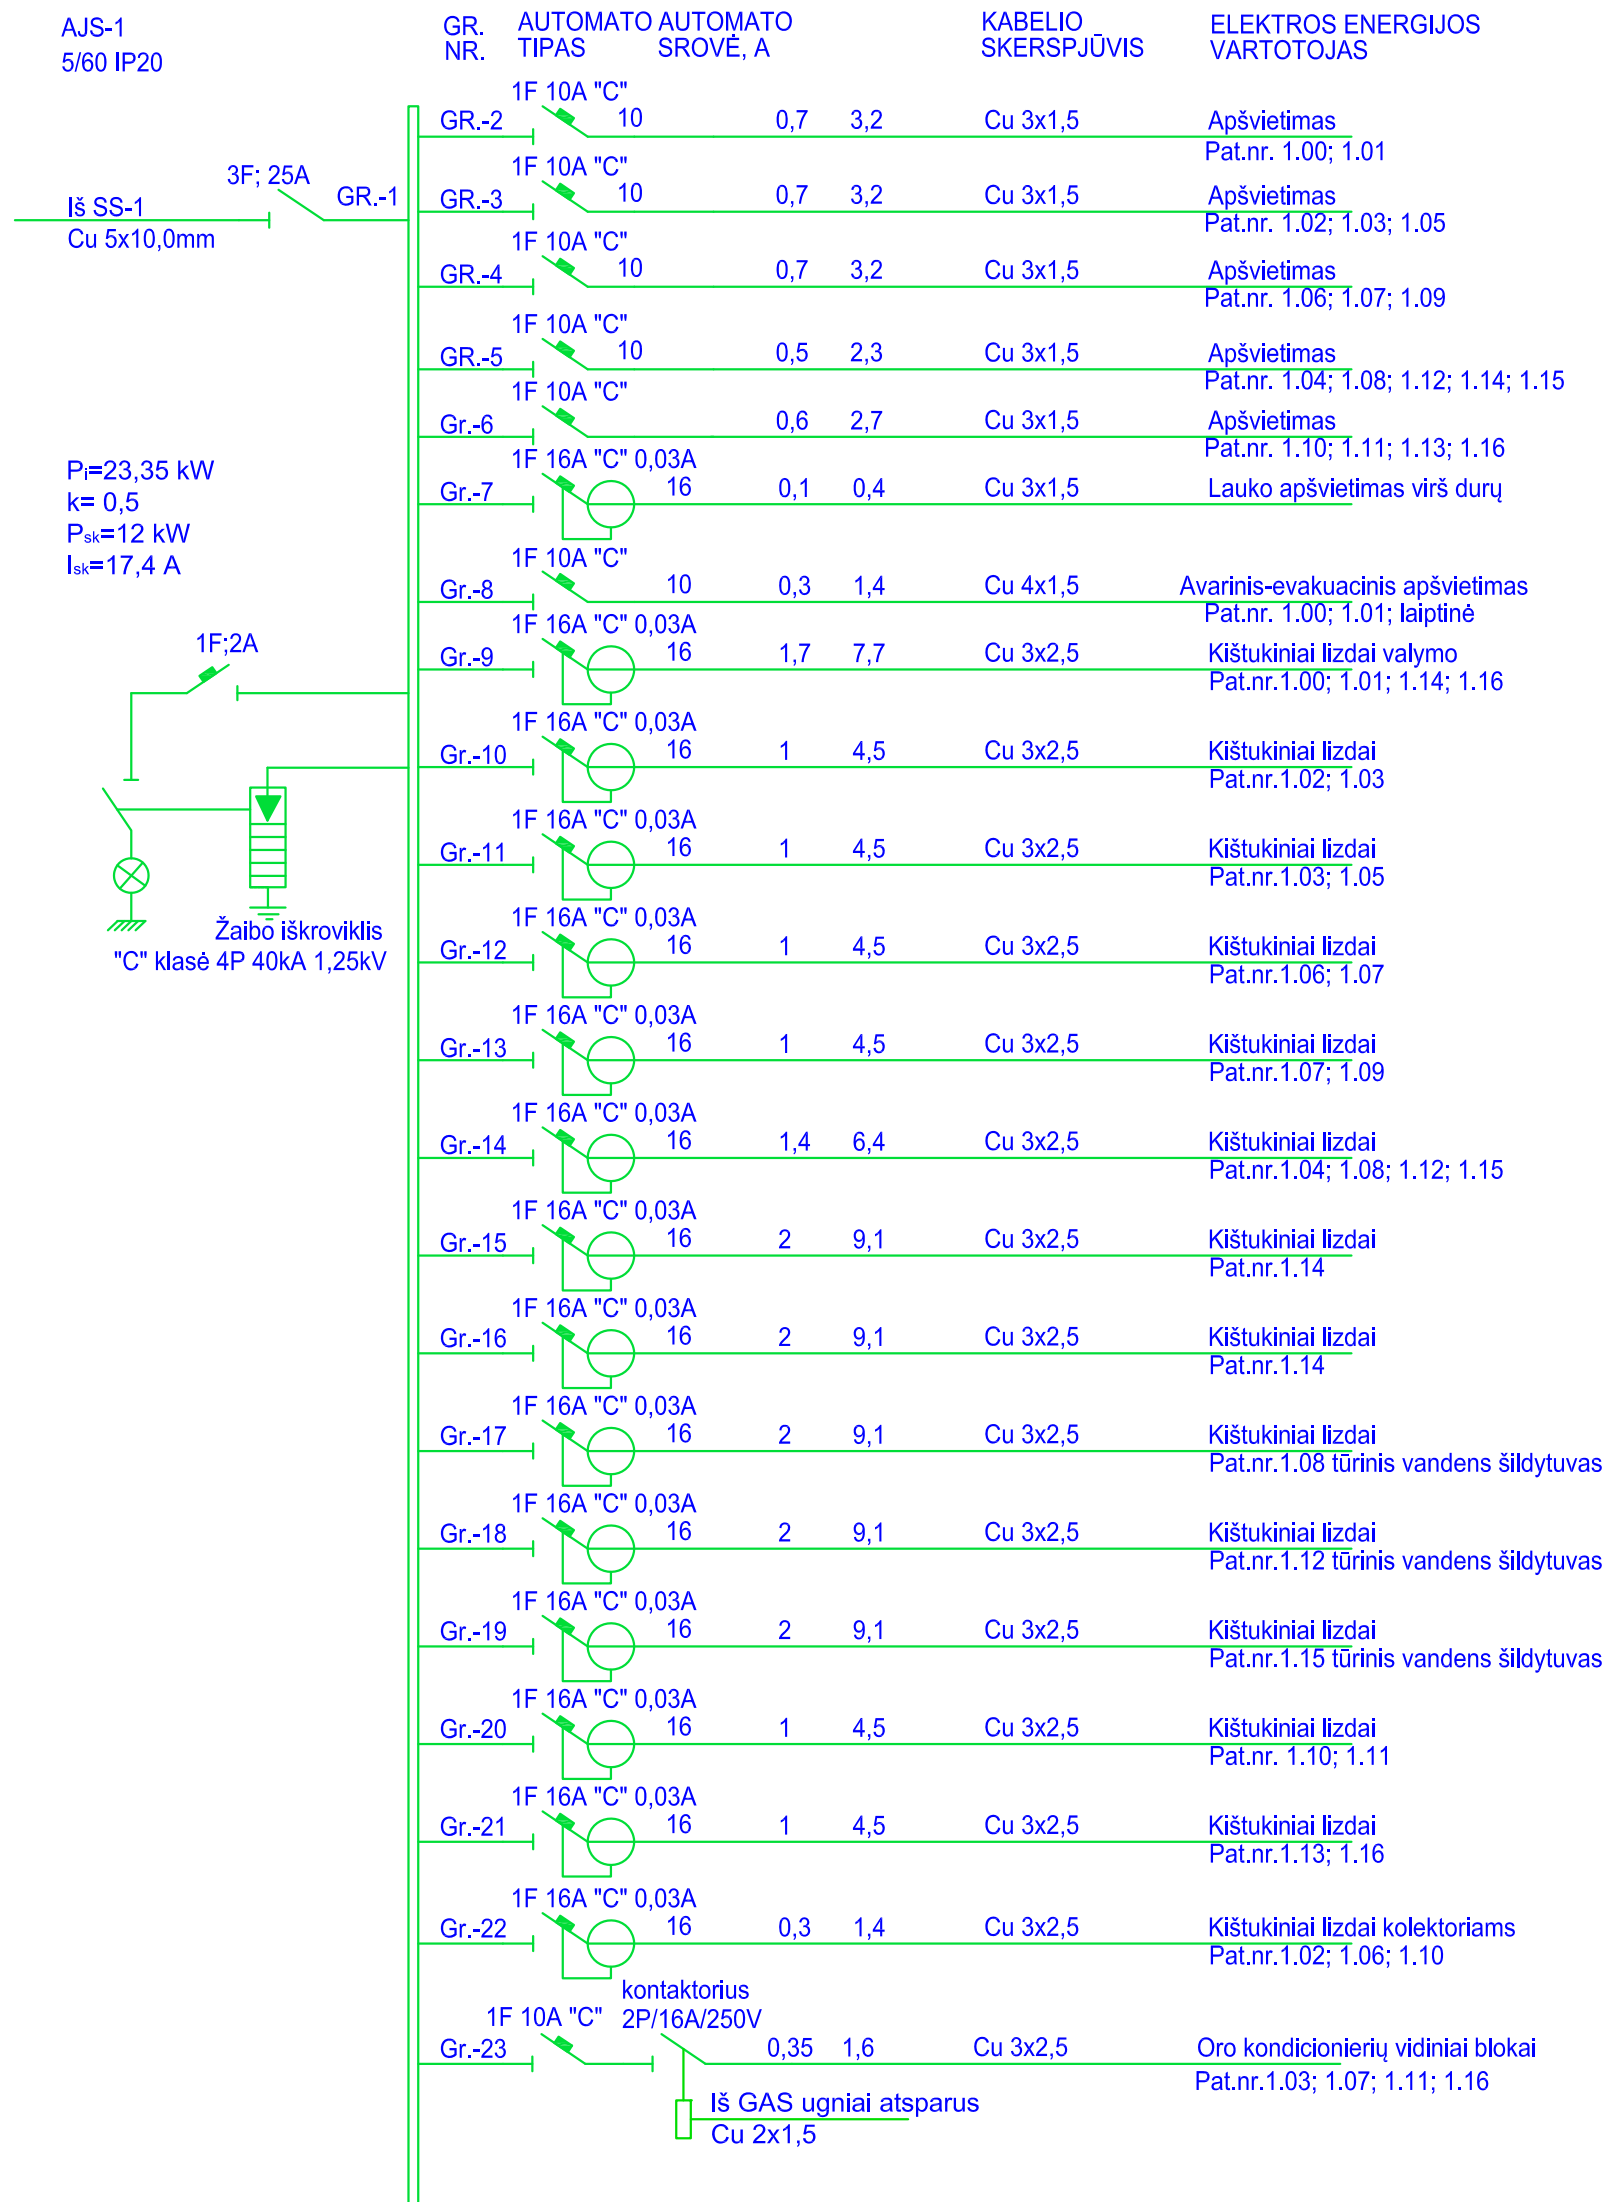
AJS-1
5/60 IP20

GR. NR.
AUTOMATO TIPAS
AUTOMATO SROVĖ, A
KABELIO SKERSPJŪVIS
ELEKTROS ENERGIJOS VARTOTOJAS

Iš SS-1
Cu 5x10,0mm
3F; 25A
GR.-1

GR.-2 1F 10A "C" 10 0,7 3,2 Cu 3x1,5 Apšvietimas Pat.nr. 1.00; 1.01
GR.-3 1F 10A "C" 10 0,7 3,2 Cu 3x1,5 Apšvietimas Pat.nr. 1.02; 1.03; 1.05
GR.-4 1F 10A "C" 10 0,7 3,2 Cu 3x1,5 Apšvietimas Pat.nr. 1.06; 1.07; 1.09
GR.-5 1F 10A "C" 10 0,5 2,3 Cu 3x1,5 Apšvietimas Pat.nr. 1.04; 1.08; 1.12; 1.14; 1.15
Gr.-6 1F 10A "C" 0,6 2,7 Cu 3x1,5 Apšvietimas Pat.nr. 1.10; 1.11; 1.13; 1.16
Gr.-7 1F 16A "C" 0,03A 16 0,1 0,4 Cu 3x1,5 Lauko apšvietimas virš durų
Gr.-8 1F 10A "C" 10 0,3 1,4 Cu 4x1,5 Avarinis-evakuacinis apšvietimas Pat.nr. 1.00; 1.01; laiptinė
Gr.-9 1F 16A "C" 0,03A 16 1,7 7,7 Cu 3x2,5 Kištukiniai lizdai valymo Pat.nr.1.00; 1.01; 1.14; 1.16
Gr.-10 1F 16A "C" 0,03A 16 1 4,5 Cu 3x2,5 Kištukiniai lizdai Pat.nr.1.02; 1.03
Gr.-11 1F 16A "C" 0,03A 16 1 4,5 Cu 3x2,5 Kištukiniai lizdai Pat.nr.1.03; 1.05
Gr.-12 1F 16A "C" 0,03A 16 1 4,5 Cu 3x2,5 Kištukiniai lizdai Pat.nr.1.06; 1.07
Gr.-13 1F 16A "C" 0,03A 16 1 4,5 Cu 3x2,5 Kištukiniai lizdai Pat.nr.1.07; 1.09
Gr.-14 1F 16A "C" 0,03A 16 1,4 6,4 Cu 3x2,5 Kištukiniai lizdai Pat.nr.1.04; 1.08; 1.12; 1.15
Gr.-15 1F 16A "C" 0,03A 16 2 9,1 Cu 3x2,5 Kištukiniai lizdai Pat.nr.1.14
Gr.-16 1F 16A "C" 0,03A 16 2 9,1 Cu 3x2,5 Kištukiniai lizdai Pat.nr.1.14
Gr.-17 1F 16A "C" 0,03A 16 2 9,1 Cu 3x2,5 Kištukiniai lizdai Pat.nr.1.08 tūrinis vandens šildytuvas
Gr.-18 1F 16A "C" 0,03A 16 2 9,1 Cu 3x2,5 Kištukiniai lizdai Pat.nr.1.12 tūrinis vandens šildytuvas
Gr.-19 1F 16A "C" 0,03A 16 2 9,1 Cu 3x2,5 Kištukiniai lizdai Pat.nr.1.15 tūrinis vandens šildytuvas
Gr.-20 1F 16A "C" 0,03A 16 1 4,5 Cu 3x2,5 Kištukiniai lizdai Pat.nr. 1.10; 1.11
Gr.-21 1F 16A "C" 0,03A 16 1 4,5 Cu 3x2,5 Kištukiniai lizdai Pat.nr.1.13; 1.16
Gr.-22 1F 16A "C" 0,03A 16 0,3 1,4 Cu 3x2,5 Kištukiniai lizdai kolektoriams Pat.nr.1.02; 1.06; 1.10
Gr.-23 1F 10A "C" kontaktorius 2P/16A/250V 0,35 1,6 Cu 3x2,5 Oro kondicionierių vidiniai blokai Pat.nr.1.03; 1.07; 1.11; 1.16
Iš GAS ugniai atsparus
Cu 2x1,5

$P_i$=23,35 kW
k= 0,5
$P_{sk}$=12 kW
$I_{sk}$=17,4 A

1F;2A

Žaibo iškroviklis
"C" klasė 4P 40kA 1,25kV